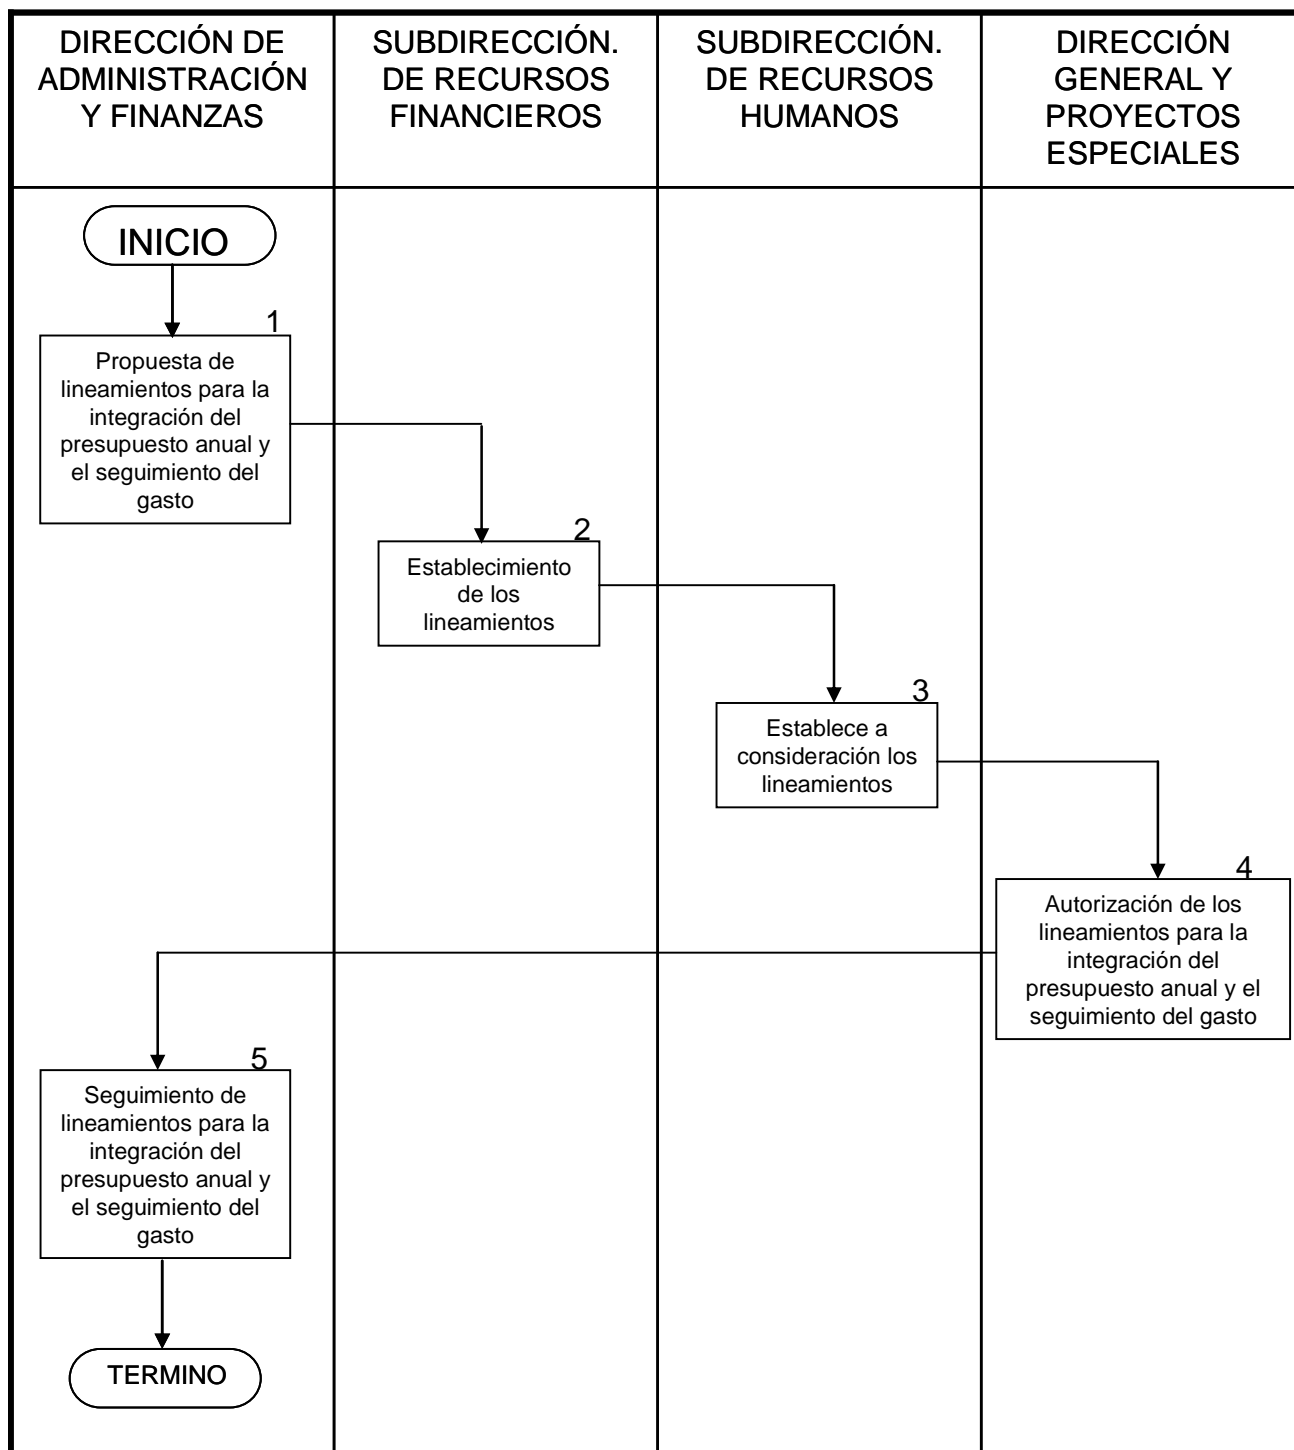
| DIRECCIÓN DE ADMINISTRACIÓN Y FINANZAS | SUBDIRECCIÓN. DE RECURSOS FINANCIEROS | SUBDIRECCIÓN. DE RECURSOS HUMANOS | DIRECCIÓN GENERAL Y PROYECTOS ESPECIALES |
|---|---|---|---|

INICIO

1
Propuesta de lineamientos para la integración del presupuesto anual y el seguimiento del gasto

2
Establecimiento de los lineamientos

3
Establece a consideración los lineamientos

4
Autorización de los lineamientos para la integración del presupuesto anual y el seguimiento del gasto

5
Seguimiento de lineamientos para la integración del presupuesto anual y el seguimiento del gasto

TERMINO